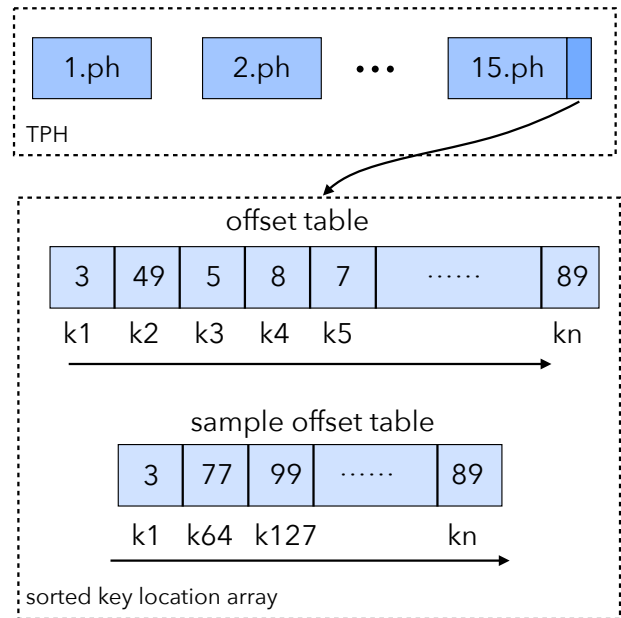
1.ph

2.ph

•••

15.ph

TPH

offset table

| 3 | 49 | 5 | 8 | 7 | …… | 89 |
|---|---|---|---|---|---|---|
| k1 | k2 | k3 | k4 | k5 | | kn |

sample offset table

| 3 | 77 | 99 | …… | 89 |
|---|---|---|---|---|
| k1 | k64 | k127 | | kn |

sorted key location array